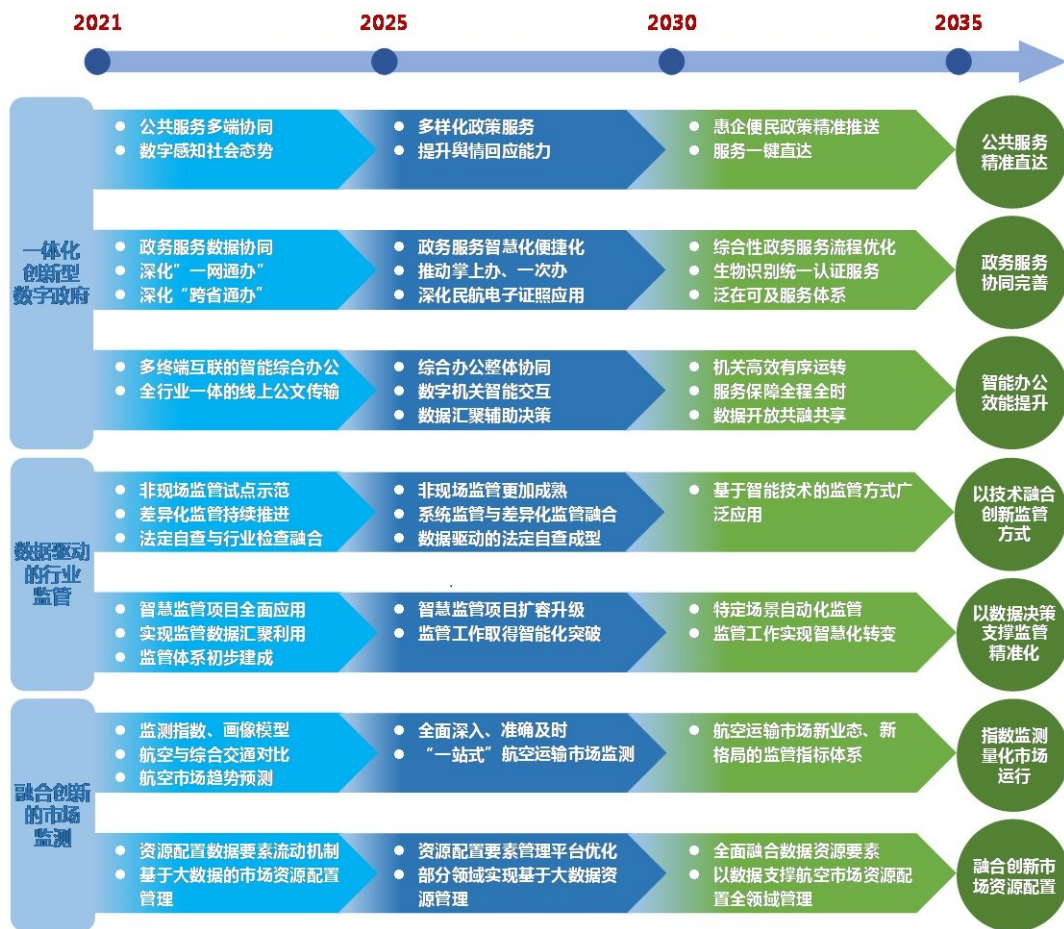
2021 2025 2030 2035

一体化创新型数字政府

• 公共服务多端协同
• 数字感知社会态势

• 多样化政策服务
• 提升舆情回应能力

• 惠企便民政策精准推送
• 服务一键直达

公共服务精准直达

• 政务服务数据协同
• 深化"一网通办"
• 深化"跨省通办"

• 政务服务智慧化便捷化
• 推动掌上办、一次办
• 深化民航电子证照应用

• 综合性政务服务流程优化
• 生物识别统一认证服务
• 泛在可及服务体系

政务服务协同完善

• 多终端互联的智能综合办公
• 全行业一体的线上公文传输

• 综合办公整体协同
• 数字机关智能交互
• 数据汇聚辅助决策

• 机关高效有序运转
• 服务保障全程全时
• 数据开放共融共享

智能办公效能提升

数据驱动的行业监管

• 非现场监管试点示范
• 差异化监管持续推进
• 法定自查与行业检查融合

• 非现场监管更加成熟
• 系统监管与差异化监管融合
• 数据驱动的法定自查成型

• 基于智能技术的监管方式广泛应用

以技术融合创新监管方式

• 智慧监管项目全面应用
• 实现监管数据汇聚利用
• 监管体系初步建成

• 智慧监管项目扩容升级
• 监管工作取得智能化突破

• 特定场景自动化监管
• 监管工作实现智慧化转变

以数据决策支撑监管精准化

融合创新的市场监测

• 监测指数、画像模型
• 航空与综合交通对比
• 航空市场趋势预测

• 全面深入、准确及时
• "一站式"航空运输市场监测

• 航空运输市场新业态、新格局的监管指标体系

指数监测量化市场运行

• 资源配置数据要素流动机制
• 基于大数据的市场资源配置管理

• 资源配置要素管理平台优化
• 部分领域实现基于大数据资源管理

• 全面融合数据资源要素
• 以数据支撑航空市场资源配置全领域管理

融合创新市场资源配置